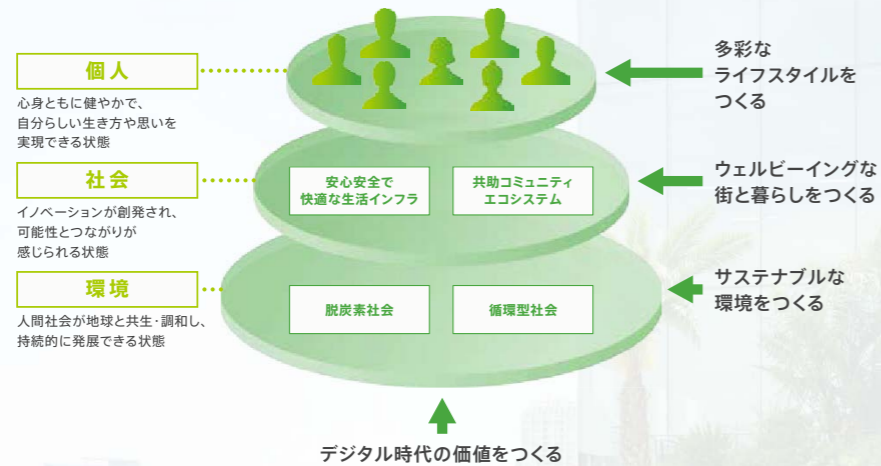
個人

心身ともに健やかで、自分らしい生き方や思いを実現できる状態

社会

イノベーションが創発され、可能性とつながりが感じられる状態

環境

人間社会が地球と共生・調和し、持続的に発展できる状態

安心安全で快適な生活インフラ

共助コミュニティエコシステム

脱炭素社会

循環型社会

多彩なライフスタイルをつくる

ウェルビーイングな街と暮らしをつくる

サステナブルな環境をつくる

デジタル時代の価値をつくる